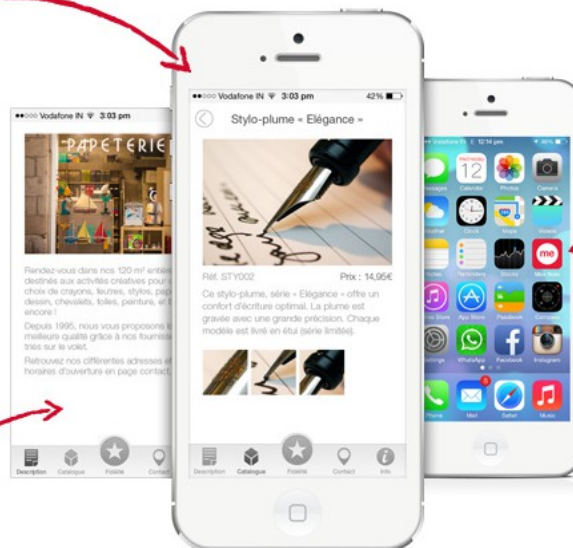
Vodafone IN 3:03 pm

PAPETERIE

Rendez-vous dans nos 120 m² entièrement destinés aux activités créatives pour un large choix de crayons, feutres, stylos, papiers à dessin, chevalets, toiles, peinture, et bien plus encore !

Depuis 1995, nous vous proposons la meilleure qualité grâce à nos fournisseurs triés sur le volet.

Retrouvez nos différentes adresses et horaires d'ouverture en page contact.

Description Catalogue Fidélité Contact

Vodafone IN 3:03 pm 42%

Stylo-plume « Elégance »

Réf. STY002

Prix : 14,95€

Ce stylo-plume, série « Elégance » offre un confort d'écriture optimal. La plume est gravée avec une grande précision. Chaque modèle est livré en étui (série limitée).

Description Catalogue Fidélité Contact Info

12

Messages Calendar Photos Camera Weather Clock Maps Videos Notes Reminders Stocks Mes Apps iTunes App Store Passbook Compass Settings WhatsApp Facebook Instagram Phone Mail Safari Music

me